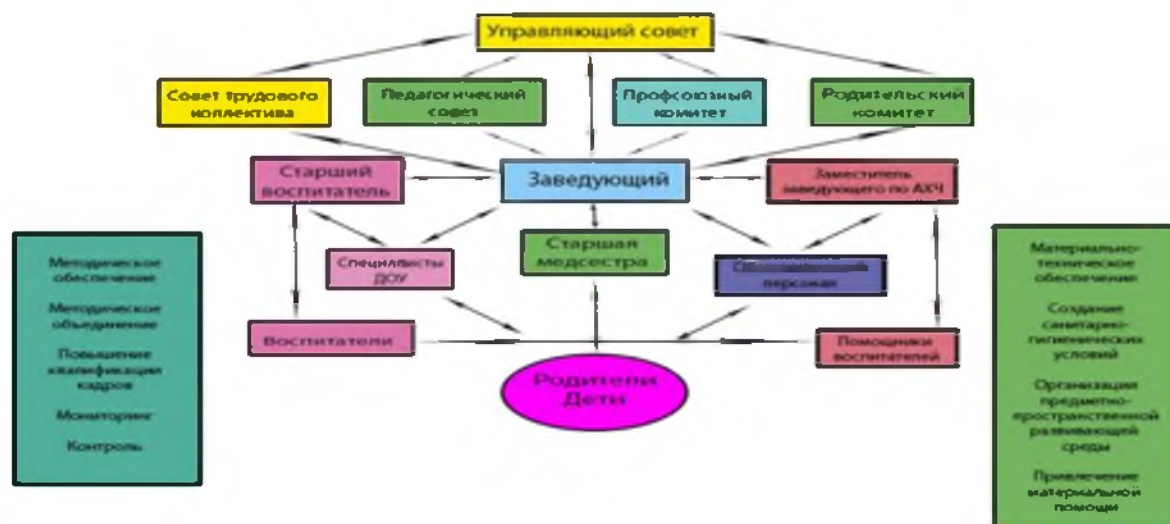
Управляющий совет

Совет трудового коллектива

Педагогический совет

Профсоюзный комитет

Родительский комитет

Старший воспитатель

Заведующий

Заместитель заведующего по АХЧ

Методическое обеспечение

Методическое объединение

Повышение квалификации кадров

Мониторинг

Контроль

Специалисты ДОУ

Старшая медсестра

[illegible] персонал

Материально-техническое обеспечение

Создание санитарно-гигиенических условий

Организация предметно-пространственной развивающей среды

Привлечение материальной помощи

Воспитатели

Помощники воспитателей

Родители Дети